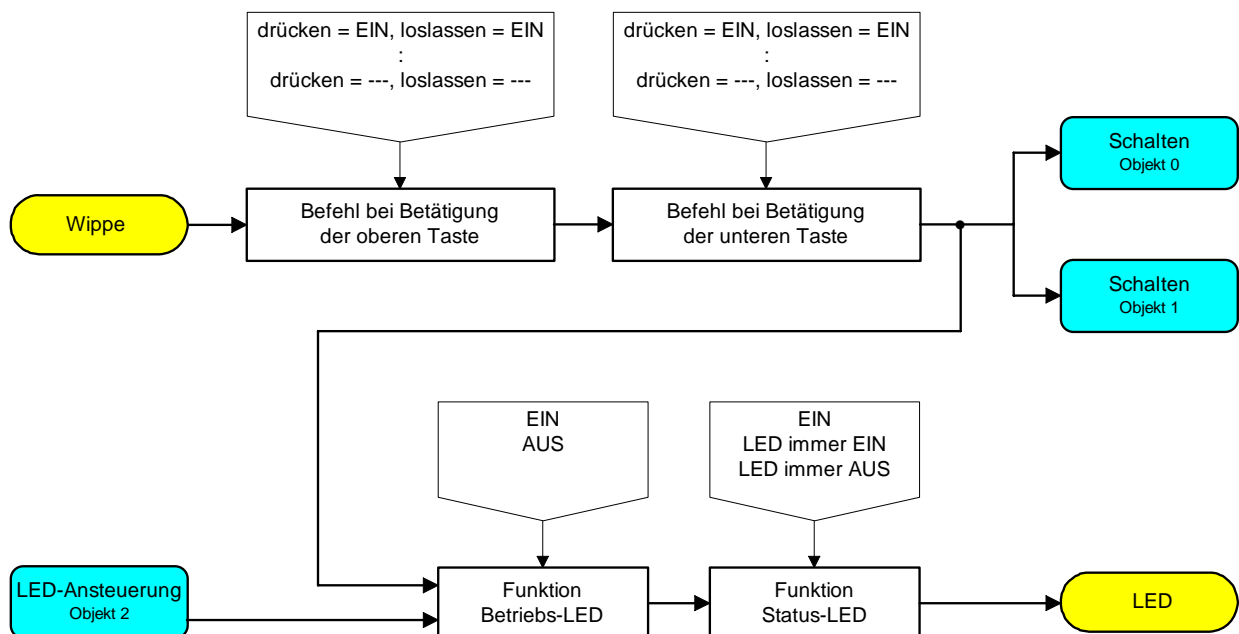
drücken = EIN, loslassen = EIN
:
drücken = ---, loslassen = ---

drücken = EIN, loslassen = EIN
:
drücken = ---, loslassen = ---

Wippe

Befehl bei Betätigung der oberen Taste

Befehl bei Betätigung der unteren Taste

Schalten
Objekt 0

Schalten
Objekt 1

EIN
AUS

EIN
LED immer EIN
LED immer AUS

LED-Ansteuerung
Objekt 2

Funktion
Betriebs-LED

Funktion
Status-LED

LED